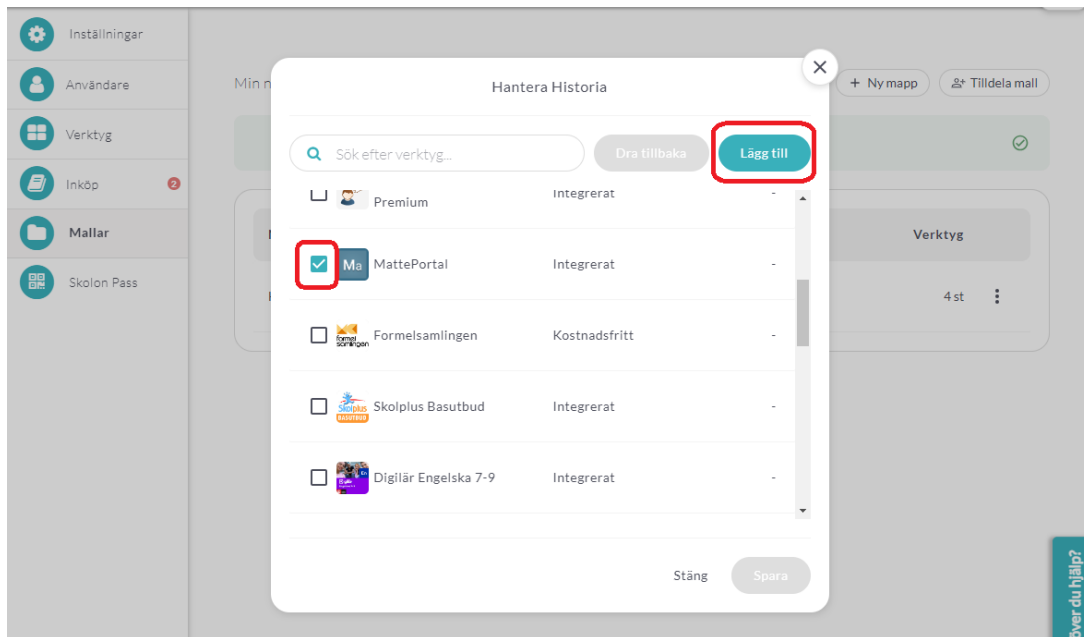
Inställningar
Användare
Verktyg
Inköp 2
Mallar
Skolon Pass

Min m

+ Ny mapp
Tilldela mall

Verktyg
4 st

Hantera Historia

Sök efter verktyg...
Dra tillbaka
Lägg till

| | | |
|---|---|---|
| Premium | Integrerat | - |
| MattePortal | Integrerat | - |
| Formelsamlingen | Kostnadsfritt | - |
| Skolplus Basutbud | Integrerat | - |
| Digilär Engelska 7-9 | Integrerat | - |

Stäng
Spara

över du hjälp?